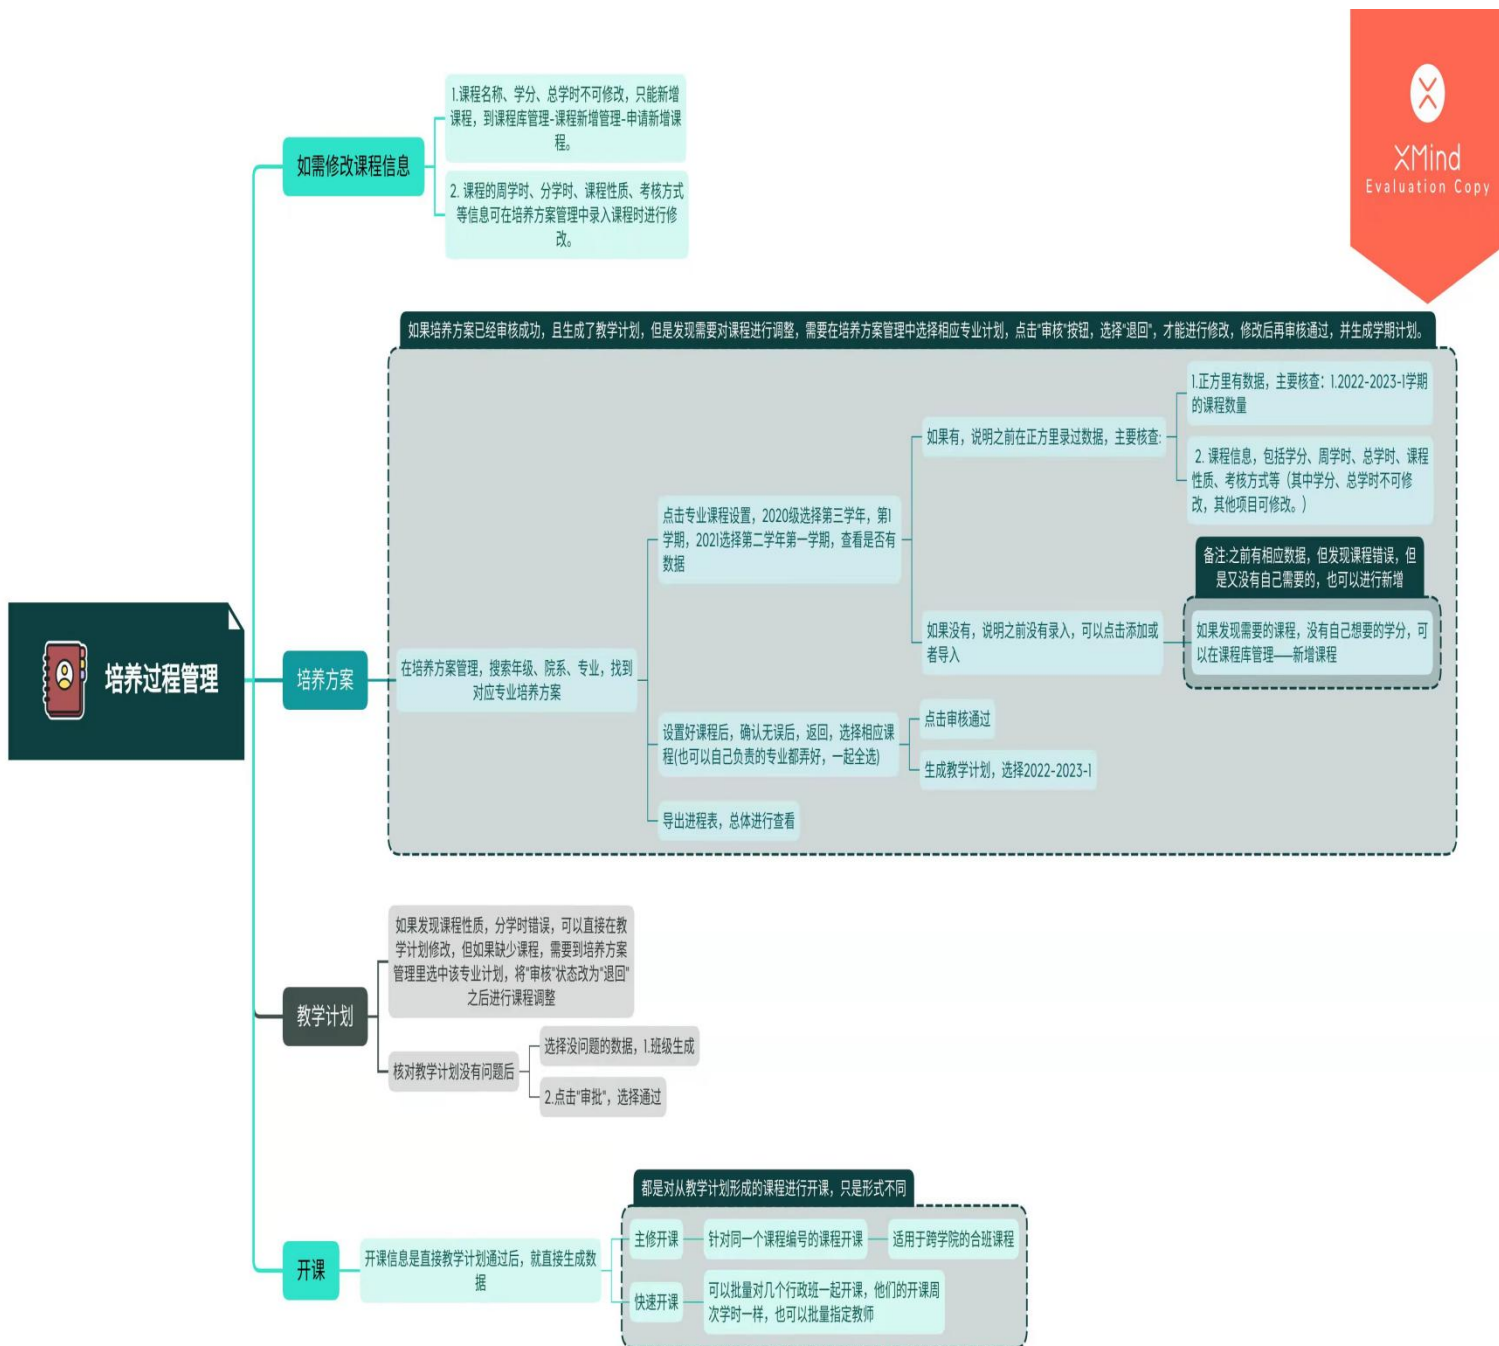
XMind
Evaluation Copy

培养过程管理

如需修改课程信息

1.课程名称、学分、总学时不可修改，只能新增课程，到课程库管理-课程新增管理-申请新增课程。

2. 课程的周学时、分学时、课程性质、考核方式等信息可在培养方案管理中录入课程时进行修改。

培养方案

如果培养方案已经审核成功，且生成了教学计划，但是发现需要对课程进行调整，需要在培养方案管理中选择相应专业计划，点击"审核"按钮，选择"退回"，才能进行修改，修改后再审核通过，并生成学期计划。

在培养方案管理，搜索年级、院系、专业，找到对应专业培养方案

点击专业课程设置，2020级选择第三学年，第1学期，2021选择第二学年第一学期，查看是否有数据

如果有，说明之前在正方里录过数据，主要核查:

1.正方里有数据，主要核查: 1.2022-2023-1学期的课程数量

2. 课程信息，包括学分、周学时、总学时、课程性质、考核方式等（其中学分、总学时不可修改，其他项目可修改。）

备注:之前有相应数据，但发现课程错误，但是又没有自己需要的，也可以进行新增

如果没有，说明之前没有录入，可以点击添加或者导入

如果发现需要的课程，没有自己想要的学分，可以在课程库管理——新增课程

设置好课程后，确认无误后，返回，选择相应课程(也可以自己负责的专业都弄好，一起全选)

点击审核通过

生成教学计划，选择2022-2023-1

导出进程表，总体进行查看

教学计划

如果发现课程性质，分学时错误，可以直接在教学计划修改，但如果缺少课程，需要到培养方案管理里选中该专业计划，将"审核"状态改为"退回"之后进行课程调整

核对教学计划没有问题后

选择没问题的数据，1.班级生成

2.点击"审批"，选择通过

开课

开课信息是直接教学计划通过后，就直接生成数据

都是对从教学计划形成的课程进行开课，只是形式不同

主修开课

针对同一个课程编号的课程开课

适用于跨学院的合班课程

快速开课

可以批量对几个行政班一起开课，他们的开课周次学时一样，也可以批量指定教师